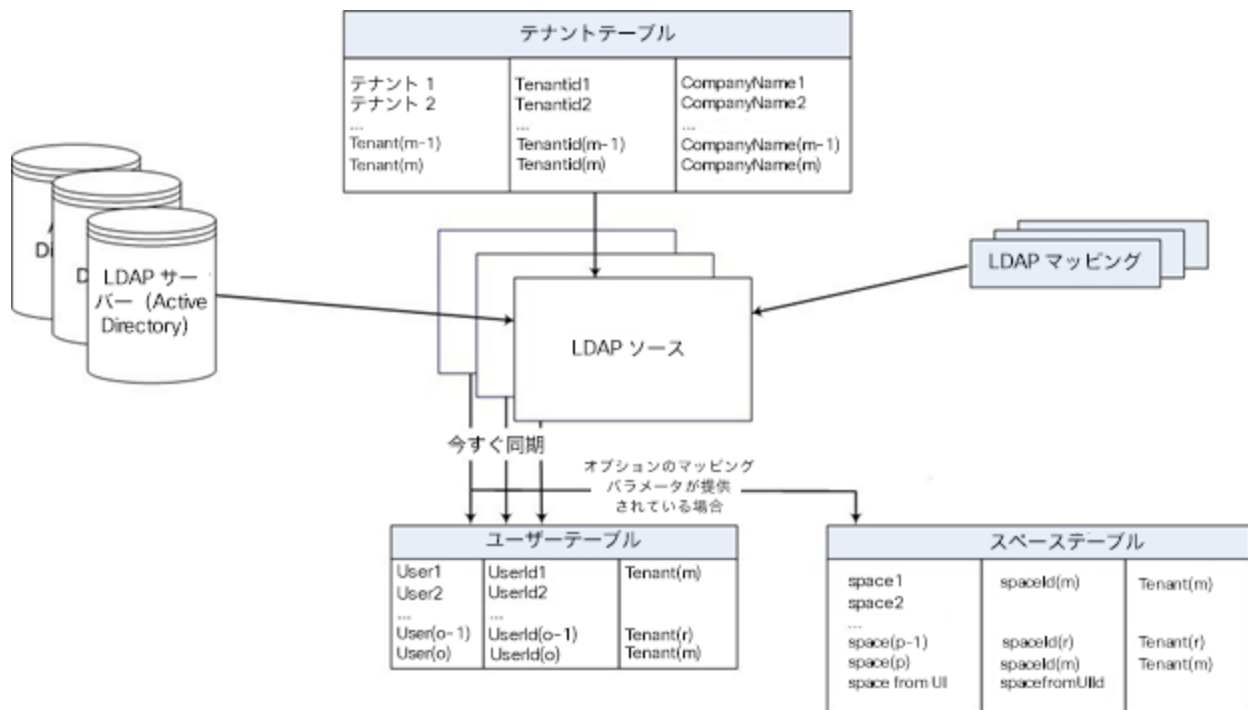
テナントテーブル

| テナント 1<br>テナント 2<br>...<br>Tenant(m-1)<br>Tenant(m) | Tenantid1<br>Tenantid2<br>...<br>Tenantid(m-1)<br>Tenantid(m) | CompanyName1<br>CompanyName2<br>...<br>CompanyName(m-1)<br>CompanyName(m) |
|---|---|---|

A
Di

D

LDAP サーバー（Active Directory）

LDAP マッピング

LDAP ソース

今すぐ同期

オプションのマッピングパラメータが提供されている場合

ユーザーテーブル

| User1<br>User2<br>...<br>User(o-1)<br>User(o) | UserId1<br>UserId2<br>...<br>UserId(o-1)<br>UserId(o) | Tenant(m)<br><br><br>Tenant(r)<br>Tenant(m) |
|---|---|---|

スペーステーブル

| space1<br>space2<br>...<br>space(p-1)<br>space(p)<br>space from UI | spaceId(m)<br><br><br>spaceId(r)<br>spaceId(m)<br>spacefromUIId | Tenant(m)<br><br><br>Tenant(r)<br>Tenant(m) |
|---|---|---|